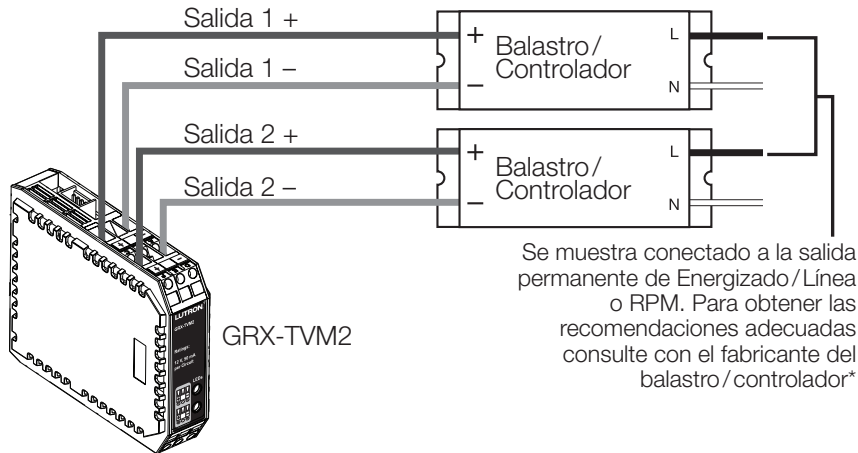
Salida 1 +
Salida 1 –
Salida 2 +
Salida 2 –

+
–
Balastro / Controlador
L
N

+
–
Balastro / Controlador
L
N

LUTRON
GRX-TVM2

GRX-TVM2

Se muestra conectado a la salida permanente de Energizado / Línea o RPM. Para obtener las recomendaciones adecuadas consulte con el fabricante del balastro / controlador*